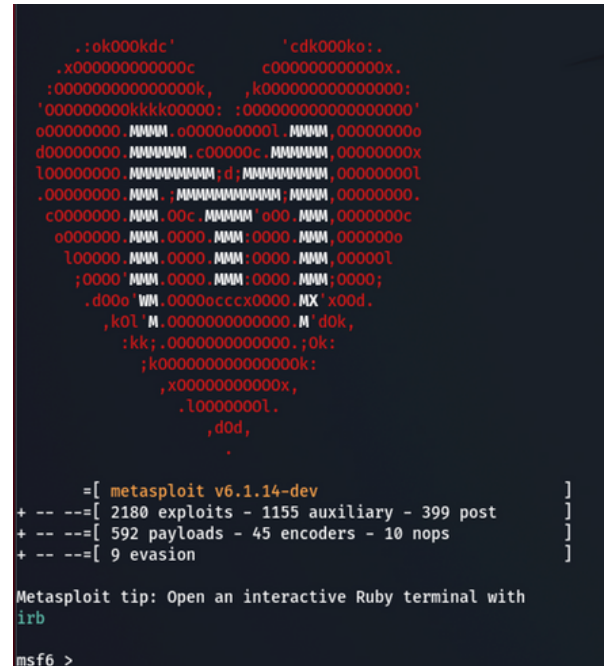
.:okOOOkdc'           'cdkOOOko:.
.xOOOOOOOOOOOOc       cOOOOOOOOOOOOx.
:OOOOOOOOOOOOOOOk,   ,kOOOOOOOOOOOOOOO:
'OOOOOOOOOkkkkOOOOO: :OOOOOOOOOOOOOOOOOO'
oOOOOOOOO.MMMM.oOOOOoOOOOl.MMMM,OOOOOOOOo
dOOOOOOOO.MMMMMM.cOOOOOc.MMMMMM,OOOOOOOOx
lOOOOOOOO.MMMMMMMMM;d;MMMMMMMMM,OOOOOOOOl
.OOOOOOOO.MMM.;MMMMMMMMMMM;MMMM,OOOOOOOO.
cOOOOOOO.MMM.OOc.MMMMM'oOO.MMM,OOOOOOOc
oOOOOOO.MMM.OOOO.MMM:OOOO.MMM,OOOOOOo
lOOOOO.MMM.OOOO.MMM:OOOO.MMM,OOOOOl
;OOOO'MMM.OOOO.MMM:OOOO.MMM;OOOO;
.dOOo'WM.OOOOocccxOOOO.MX'xOOd.
,kOl'M.OOOOOOOOOOOOO.M'dOk,
:kk;.OOOOOOOOOOOOO.;Ok:
;kOOOOOOOOOOOOOOOk:
,xOOOOOOOOOOOx,
.lOOOOOOOl.
,dOd,
.

=[ metasploit v6.1.14-dev                          ]
+ -- --=[ 2180 exploits - 1155 auxiliary - 399 post       ]
+ -- --=[ 592 payloads - 45 encoders - 10 nops            ]
+ -- --=[ 9 evasion                                       ]

Metasploit tip: Open an interactive Ruby terminal with irb

msf6 >